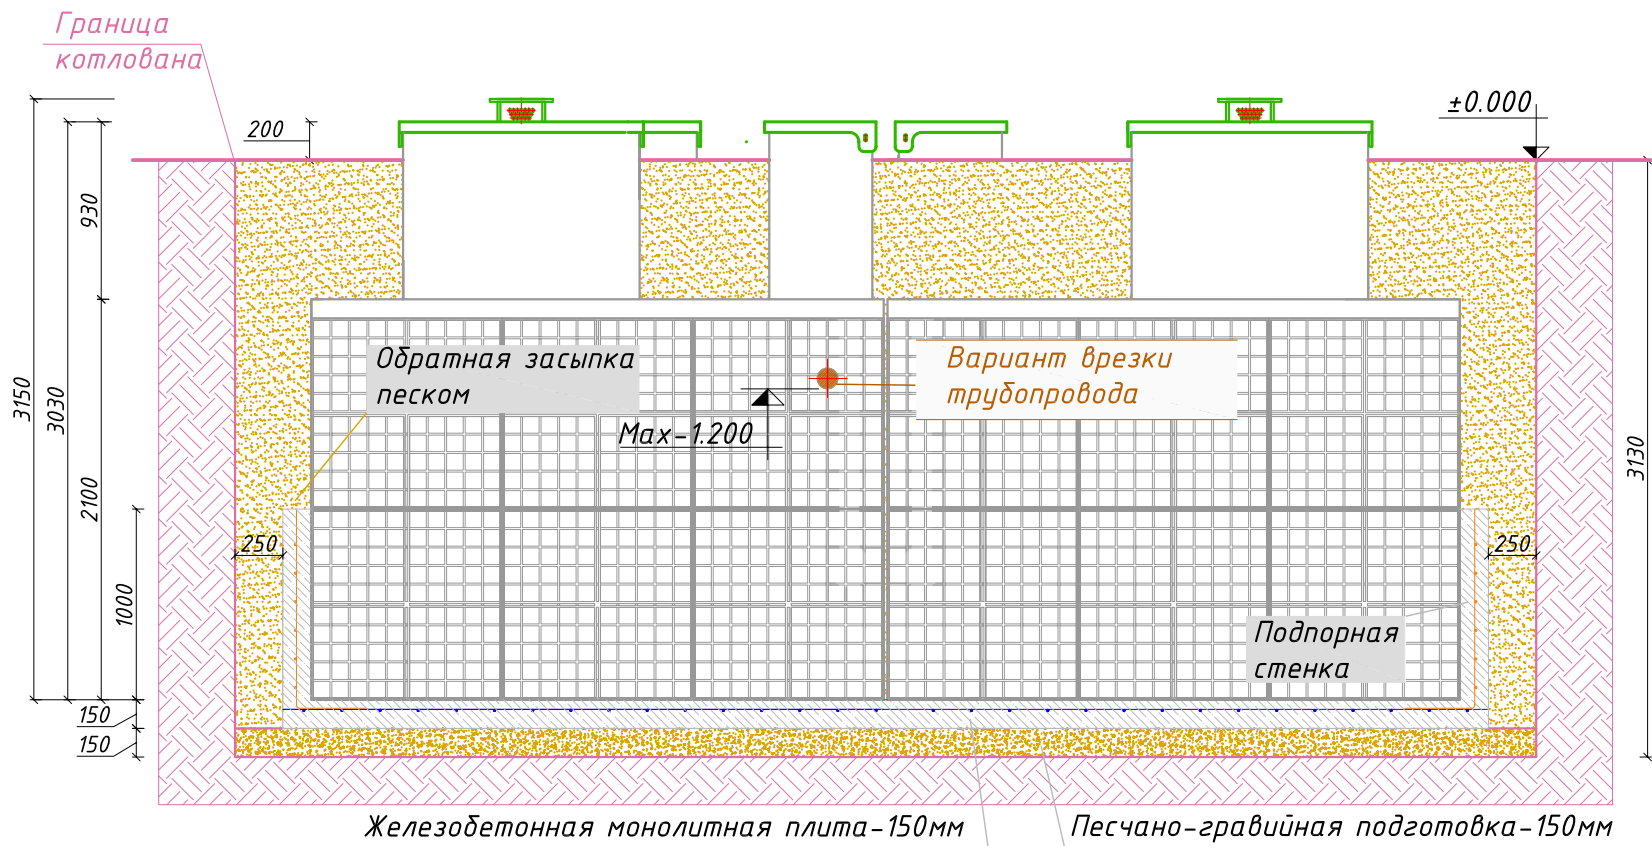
Граница котлована

200

±0.000

3150

3030

930

2100

1000

150

150

Обратная засыпка песком

Вариант врезки трубопровода

Max-1.200

250

250

3130

Подпорная стенка

Железобетонная монолитная плита-150мм

Песчано-гравийная подготовка-150мм